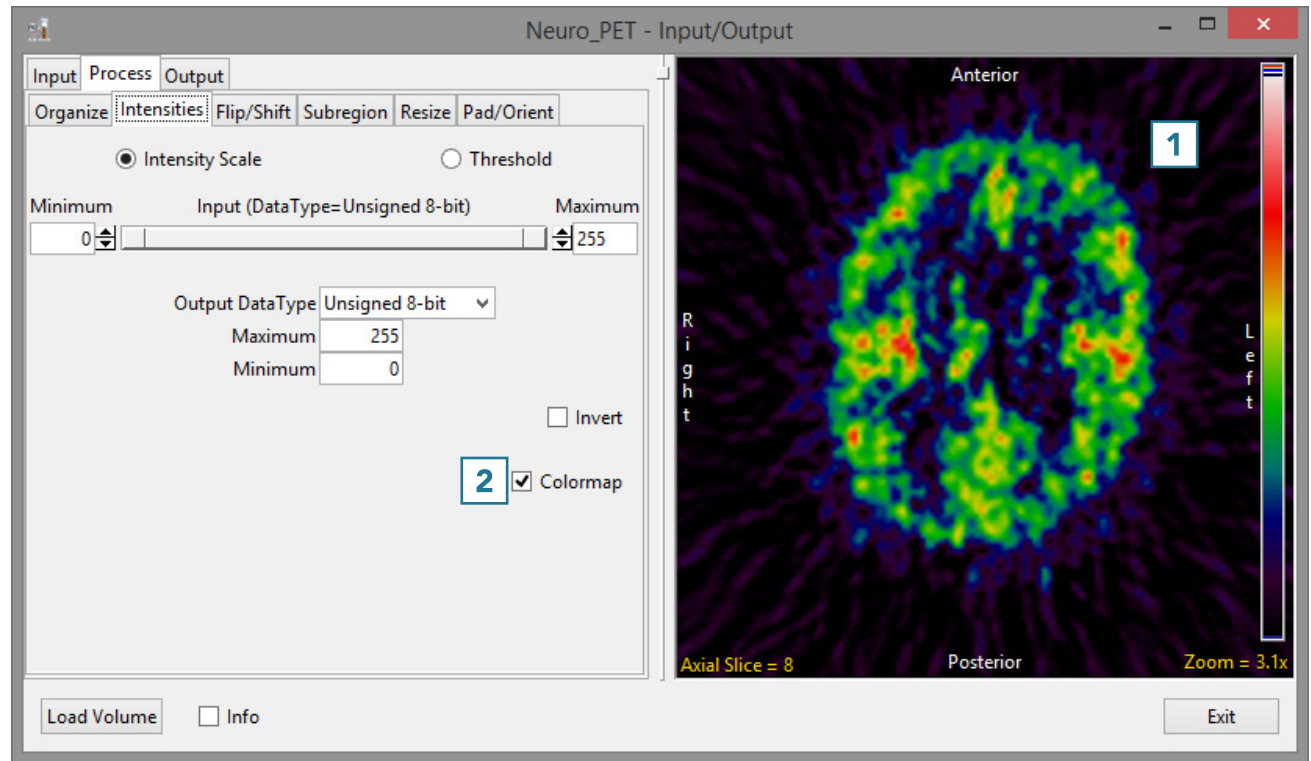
Neuro_PET - Input/Output

Input Process Output

Organize Intensities Flip/Shift Subregion Resize Pad/Orient

Intensity Scale Threshold

Minimum Input (DataType=Unsigned 8-bit) Maximum

0 255

Output DataType Unsigned 8-bit

Maximum 255

Minimum 0

Invert

2 Colormap

Anterior

1

Right

Left

Axial Slice = 8 Posterior Zoom = 3.1x

Load Volume Info Exit